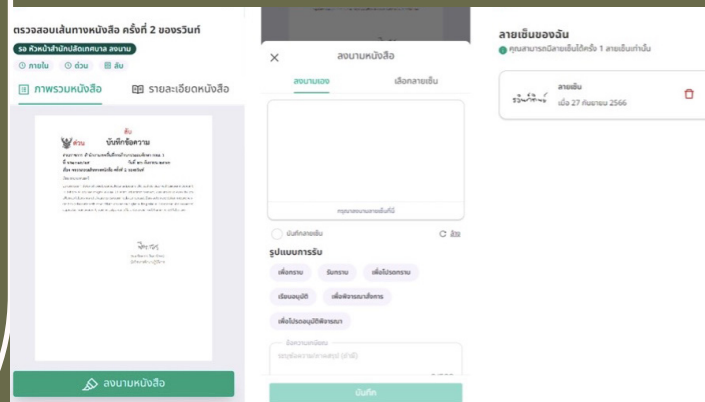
ตรวจสอบเส้นทางหนังสือ ครั้งที่ 2 ของธรวินท์

รอ หัวหน้าสำนักปลัดเทศบาล ลงนาม

ภายใน ด่วน ลับ

ภาพรวมหนังสือ

รายละเอียดหนังสือ

ลับ

ด่วน

บันทึกข้อความ

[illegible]

ลงนามหนังสือ

×

ลงนามหนังสือ

ลงนามเอง

เลือกลายเซ็น

กรุณาลงนามภายในพื้นที่นี้

บันทึกลายเซ็น

ล้าง

รูปแบบการรับ

เพื่อทราบ

รับทราบ

เพื่อโปรดทราบ

เรียนอนุมัติ

เพื่อพิจารณาสั่งการ

เพื่อโปรดอนุมัติพิจารณา

ข้อความเพิ่มเติม

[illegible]

บันทึก

ลายเซ็นของฉัน

คุณสามารถมีลายเซ็นได้ครั้ง 1 ลายเซ็นเท่านั้น

ลายเซ็น

เมื่อ 27 กันยายน 2566